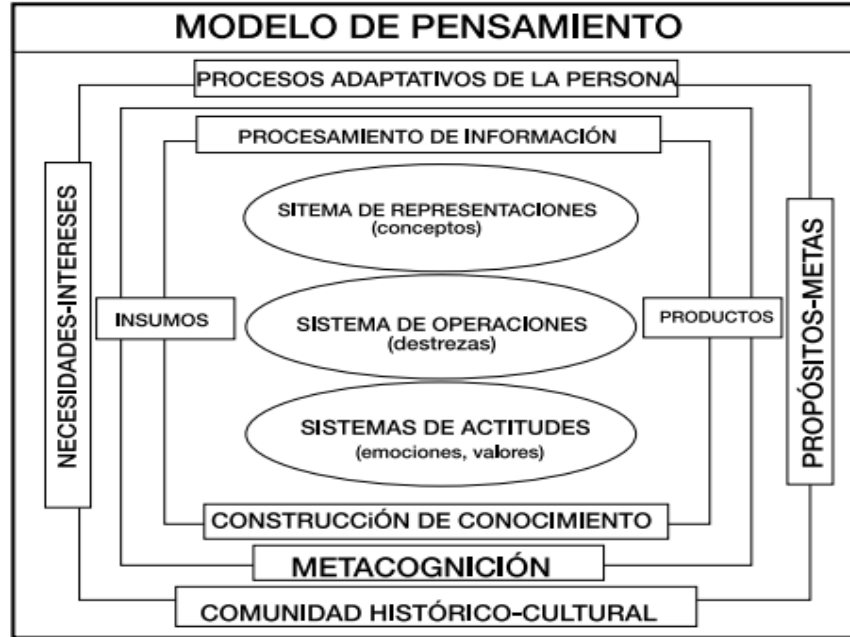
MODELO DE PENSAMIENTO

PROCESOS ADAPTATIVOS DE LA PERSONA

PROCESAMIENTO DE INFORMACIÓN

NECESIDADES-INTERESES

SITEMA DE REPRESENTACIONES
(conceptos)

PROPÓSITOS-METAS

INSUMOS

SISTEMA DE OPERACIONES
(destrezas)

PRODUCTOS

SISTEMAS DE ACTITUDES
(emociones, valores)

CONSTRUCCiÓN DE CONOCIMIENTO

METACOGNICIÓN

COMUNIDAD HISTÓRICO-CULTURAL